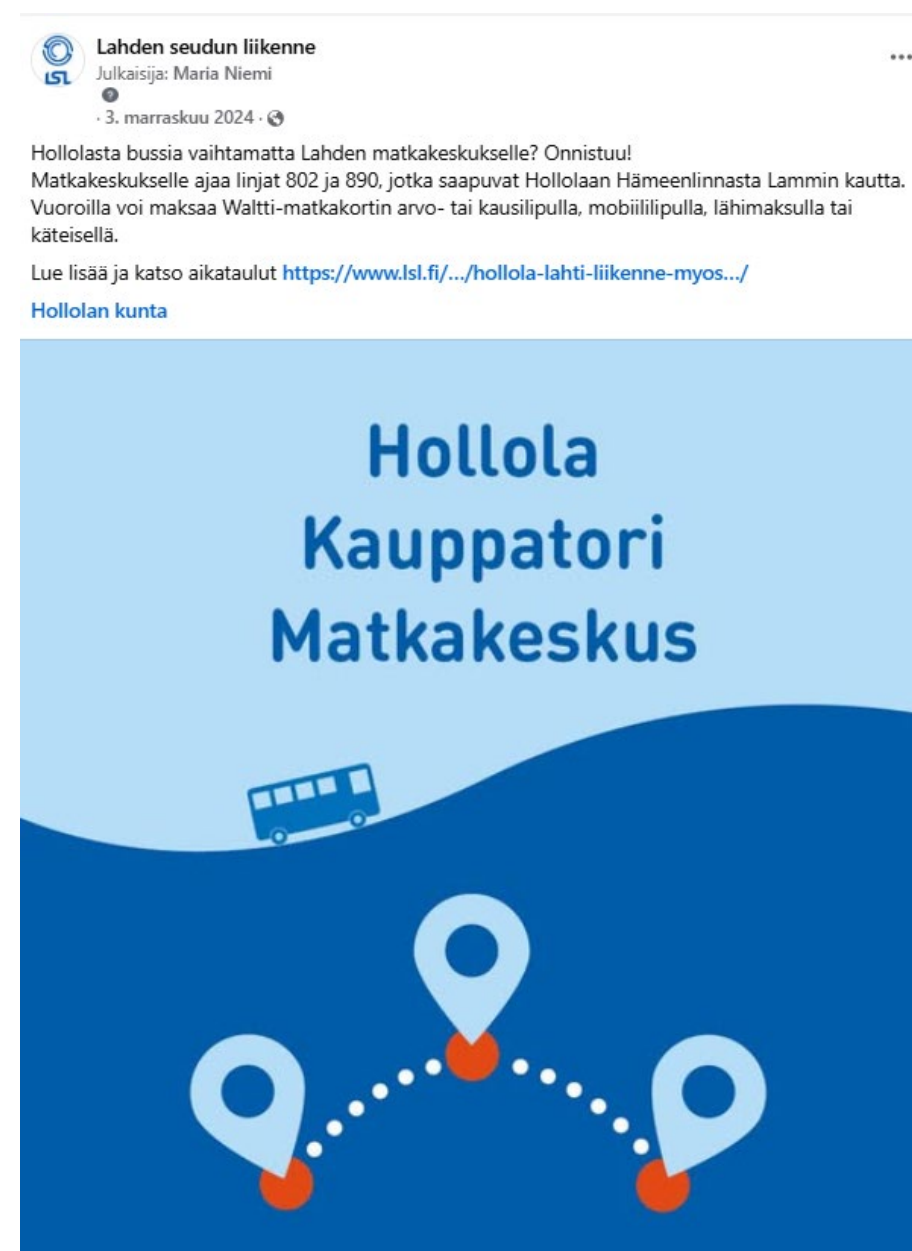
LSL

Lahden seudun liikenne
Julkaisija: Maria Niemi
· 3. marraskuu 2024 ·

...

Hollolasta bussia vaihtamatta Lahden matkakeskukselle? Onnistuu!
Matkakeskukselle ajaa linjat 802 ja 890, jotka saapuvat Hollolaan Hämeenlinnasta Lammin kautta. Vuoroilla voi maksaa Waltti-matkakortin arvo- tai kausilipulla, mobiililipulla, lähimaksulla tai käteisellä.

Lue lisää ja katso aikataulut https://www.lsl.fi/.../hollola-lahti-liikenne-myos.../

Hollolan kunta

Hollola
Kauppatori
Matkakeskus